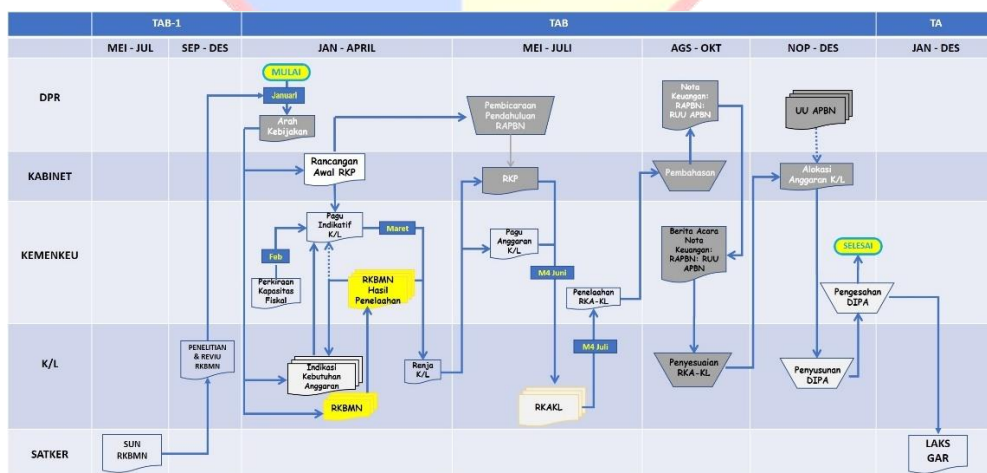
| | TAB-1 | | TAB | | | | TA |
|---|---|---|---|---|---|---|---|
| | MEI - JUL | SEP - DES | JAN - APRIL | MEI - JULI | AGS - OKT | NOP - DES | JAN - DES |
| DPR | | | MULAI, Januari, Arah Kebijakan | Pembicaraan Pendahuluan RAPBN | Nota Keuangan: RAPBN: RUU APBN | UU APBN | |
| KABINET | | | Rancangan Awal RKP | RKP | Pembahasan | Alokasi Anggaran K/L | |
| KEMENKEU | | | Pagu Indikatif K/L, Maret, Feb, Perkiraan Kapasitas Fiskal, RKBMN Hasil Penelaahan | Pagu Anggaran K/L, M4 Juni, Penelaahan RKA-KL | Berita Acara Nota Keuangan: RAPBN: RUU APBN | SELESAI, Pengesahan DIPA | |
| K/L | | PENELITIAN & REVIU RKBMN | Indikasi Kebutuhan Anggaran, RKBMN, Renja K/L | M4 Juli, RKAKL | Penyesuaian RKA-KL | Penyusunan DIPA | |
| SATKER | SUN RKBMN | | | | | | LAKS GAR |